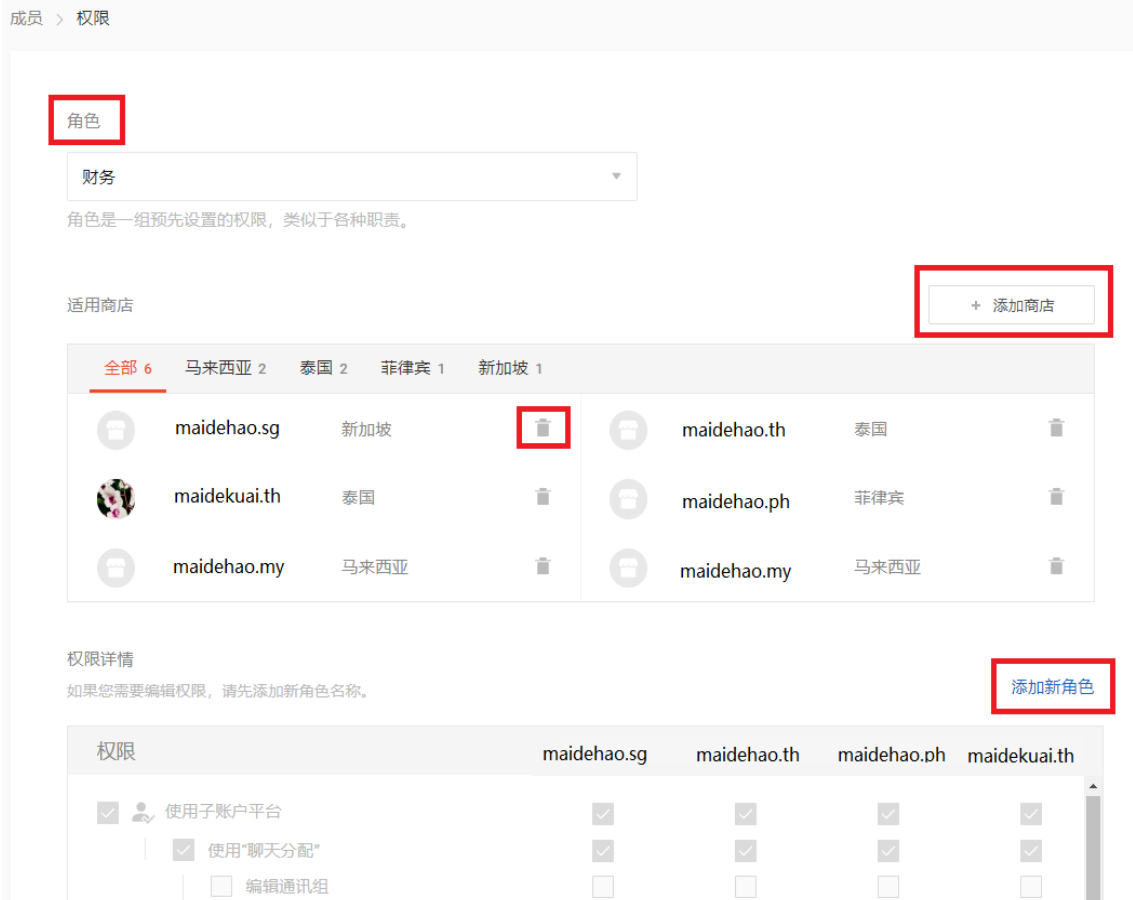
成员 > 权限

角色

财务

角色是一组预先设置的权限，类似于各种职责。

适用商店

+ 添加商店

全部 6 马来西亚 2 泰国 2 菲律宾 1 新加坡 1

maidehao.sg 新加坡
maidekuai.th 泰国
maidehao.my 马来西亚
maidehao.th 泰国
maidehao.ph 菲律宾
maidehao.my 马来西亚

权限详情

如果您需要编辑权限，请先添加新角色名称。

添加新角色

| 权限 | maidehao.sg | maidehao.th | maidehao.ph | maidekuai.th |
|---|---|---|---|---|
| 使用子账户平台 | | | | |
| 使用"聊天分配" | | | | |
| 编辑通讯组 | | | | |